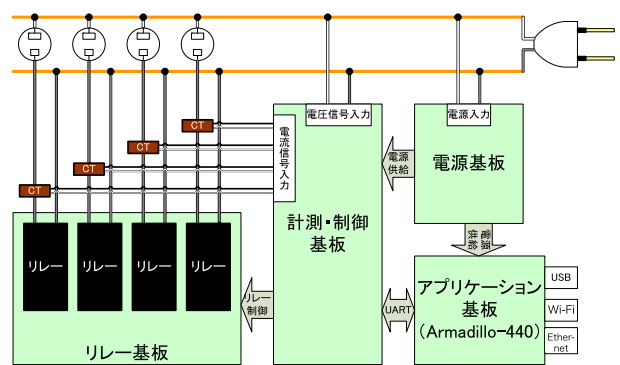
CT
CT
CT
CT
電圧信号入力
電源入力
電流信号入力
電源供給
電源基板
計測・制御基板
電源供給
リレー
リレー
リレー
リレー
リレー制御
UART
アプリケーション基板
(Armadillo-440)
USB
Wi-Fi
Ether-net
リレー基板